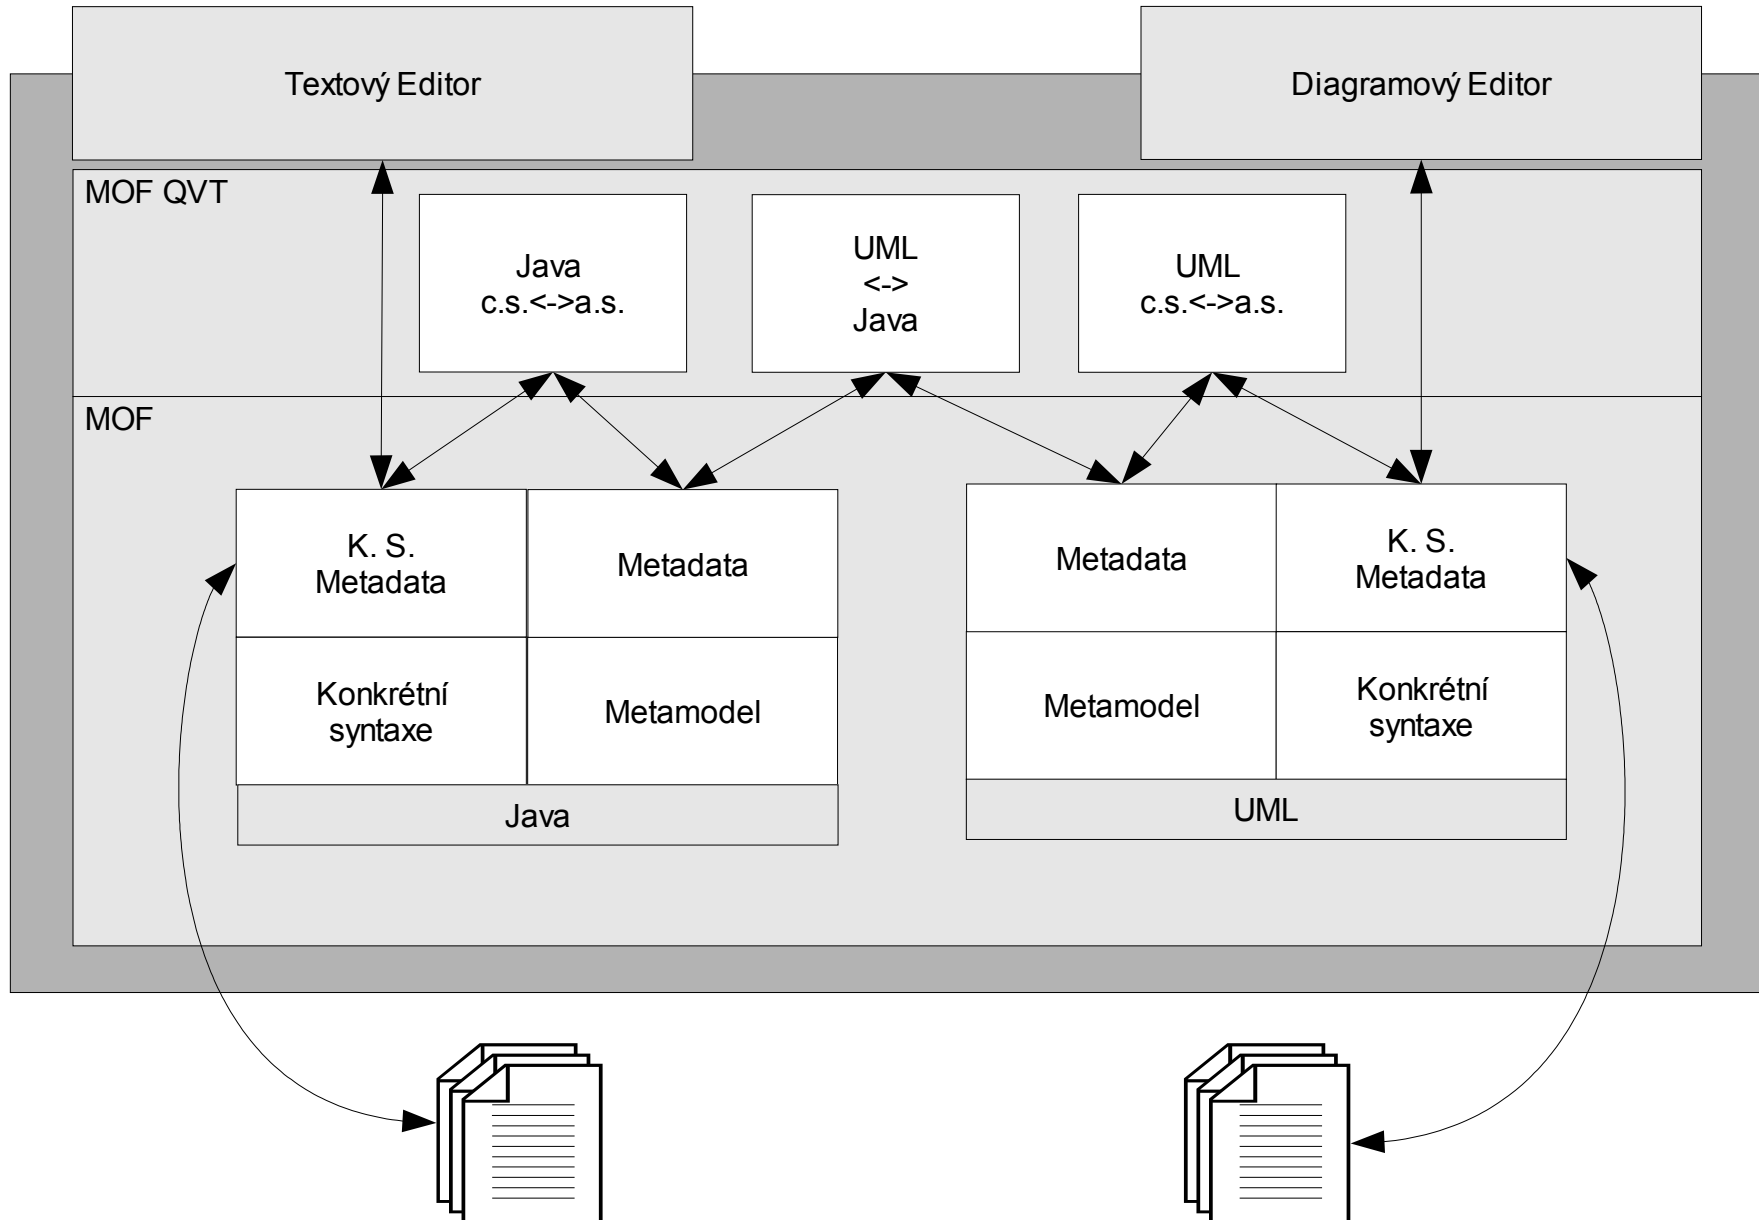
Textový Editor

Diagramový Editor

MOF QVT

Java
c.s.<->a.s.

UML
<->
Java

UML
c.s.<->a.s.

MOF

K. S.
Metadata

Metadata

Konkrétní
syntaxe

Metamodel

Java

Metadata

K. S.
Metadata

Metamodel

Konkrétní
syntaxe

UML